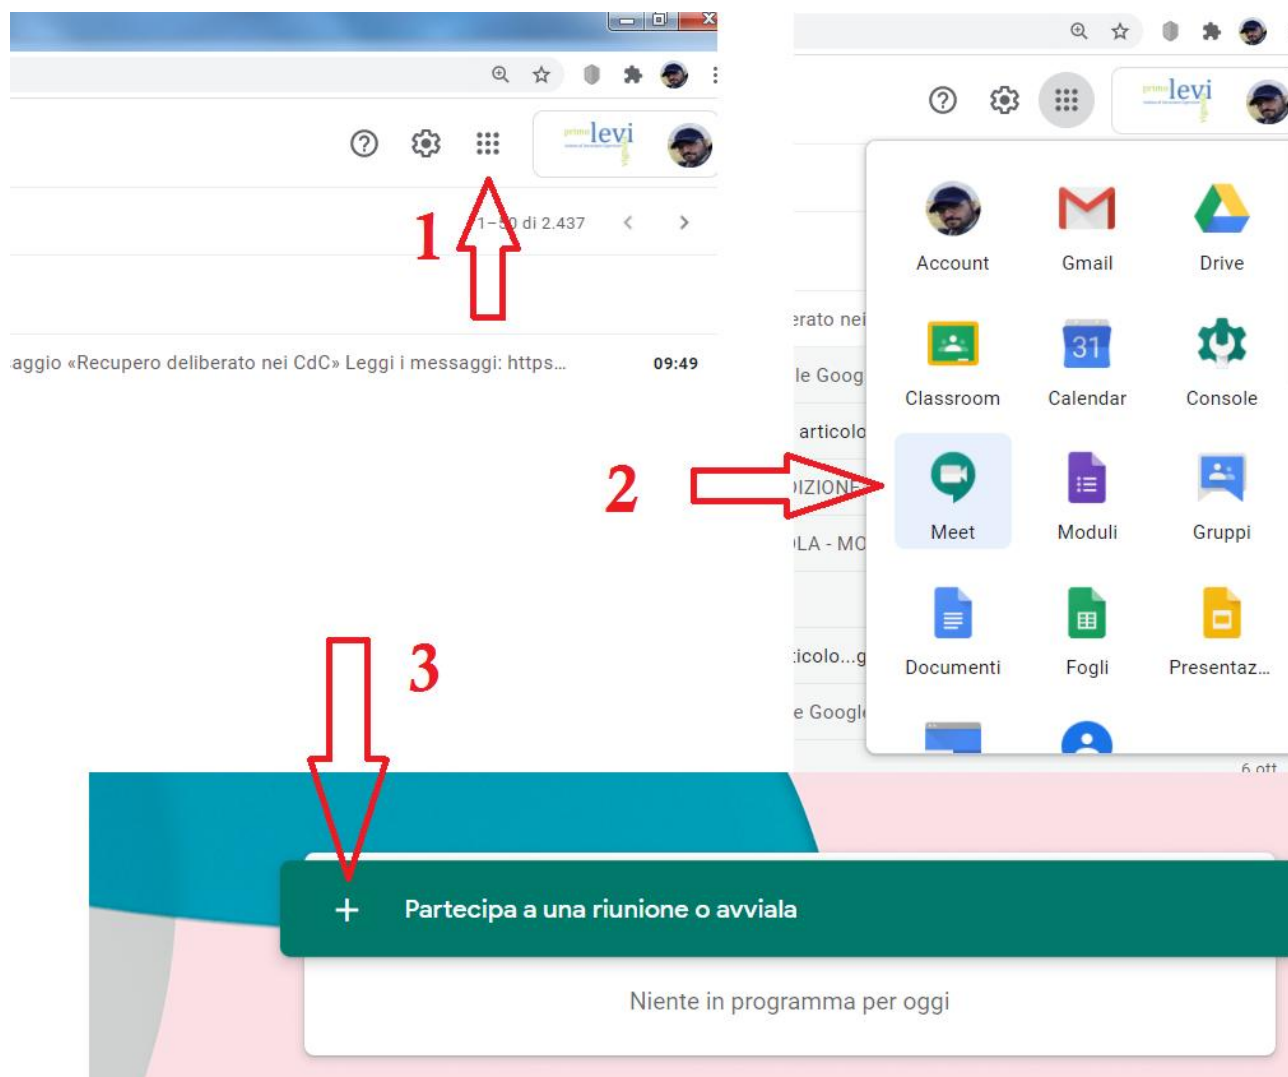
primo levi

1–50 di 2.437

1

aggio «Recupero deliberato nei CdC» Leggi i messaggi: https...

09:49

primo levi

Account

Gmail

Drive

erato nei

le Goog

Classroom

31

Calendar

Console

articolo

2

IZIONE

Meet

Moduli

Gruppi

LA - MO

3

icolo...g

Documenti

Fogli

Presentaz...

e Googl

6 ott

+ Partecipa a una riunione o avviala

Niente in programma per oggi